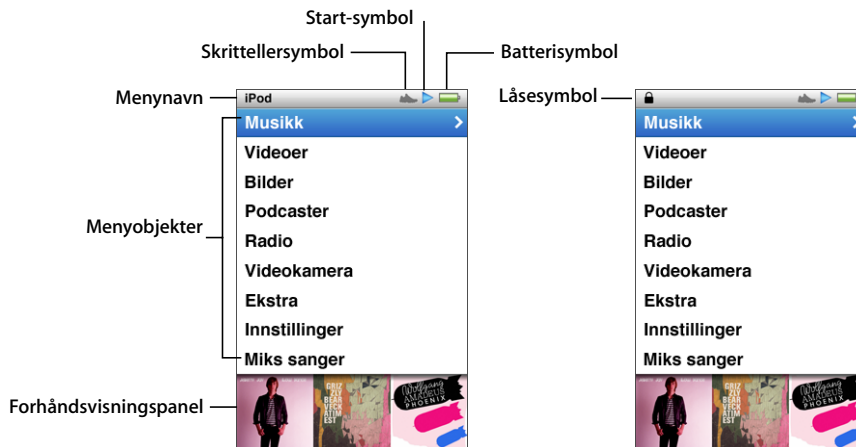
Start-symbol
Skrittellersymbol
Batterisymbol
Menynavn
iPod
Låsesymbol
Musikk
Videoer
Bilder
Podcaster
Radio
Videokamera
Ekstra
Innstillinger
Miks sanger
Menyobjekter
Forhåndsvisningspanel
Musikk
Videoer
Bilder
Podcaster
Radio
Videokamera
Ekstra
Innstillinger
Miks sanger